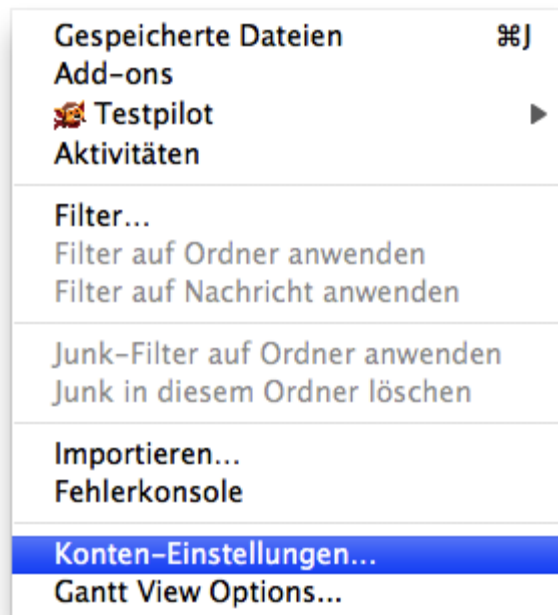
Gespeicherte Dateien ⌘J
Add-ons
Testpilot ▶
Aktivitäten

Filter...
Filter auf Ordner anwenden
Filter auf Nachricht anwenden

Junk-Filter auf Ordner anwenden
Junk in diesem Ordner löschen

Importieren...
Fehlerkonsole

Konten-Einstellungen...
Gantt View Options...